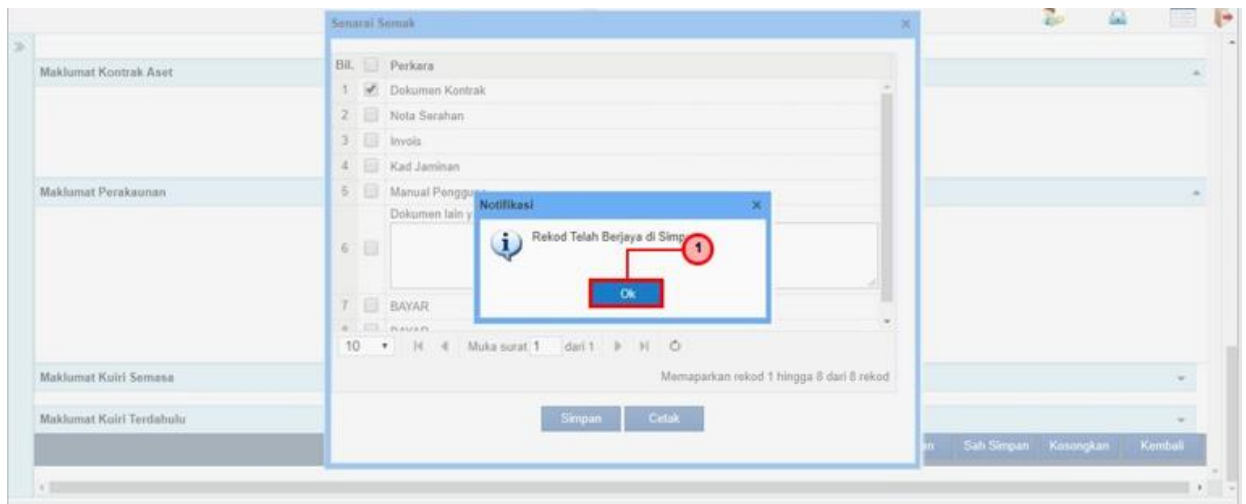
Maklumat Kontrak Aset

Maklumat Perakaunan

Maklumat Kuiri Semasa

Maklumat Kuiri Terdahulu

Senarai Semak

| Bil. | | Perkara |
|---|---|---|
| 1 | ✔ | Dokumen Kontrak |
| 2 | | Nota Serahan |
| 3 | | Invois |
| 4 | | Kad Jaminan |
| 5 | | Manual Penggu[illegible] |
| 6 | | Dokumen lain y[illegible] |
| 7 | | BAYAR |
| 8 | | BAYAR |

10 Muka surat 1 dari 1

Memaparkan rekod 1 hingga 8 dari 8 rekod

Simpan Cetak

Notifikasi

Rekod Telah Berjaya di Simp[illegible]

1

Ok

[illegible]n Sah Simpan Kosongkan Kembali